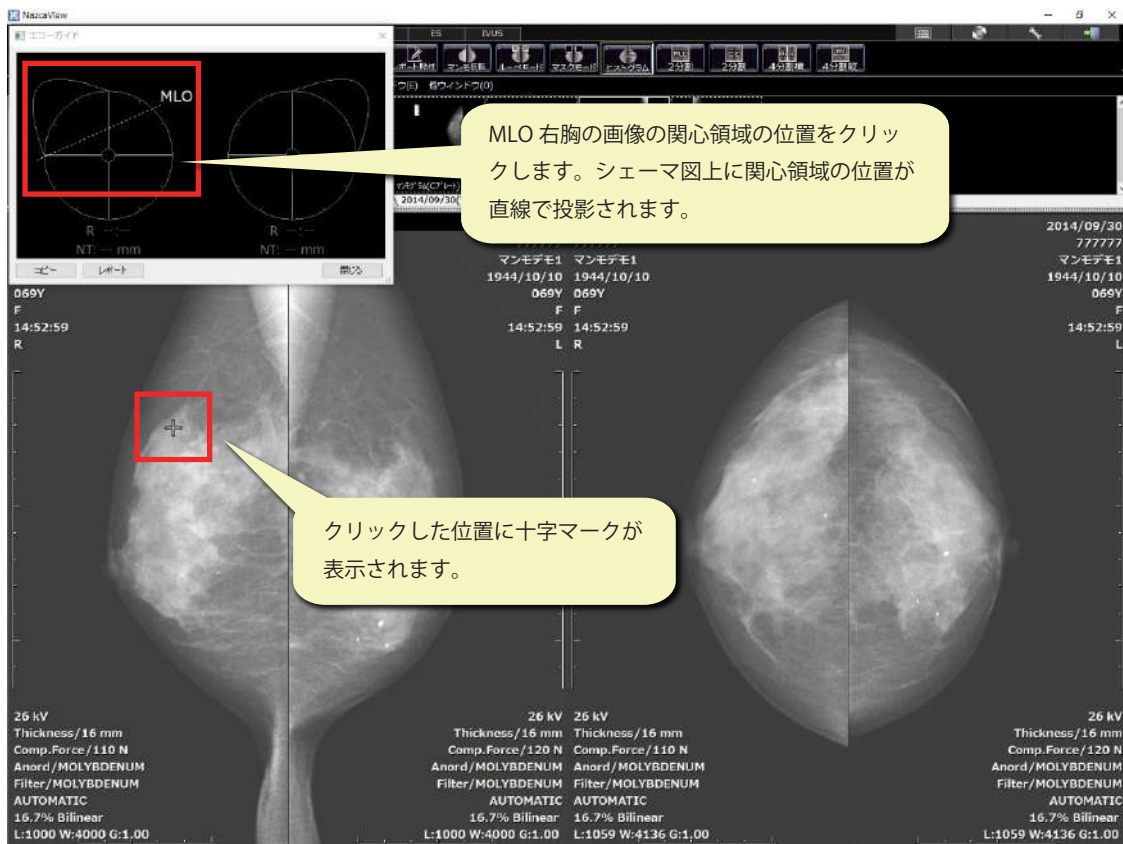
NazcaView

エコーガイド

MLO

R --:--
NT: -- mm

R --:--
NT: -- mm

コピー レポート 閉じる

ES IVUS

レポート添付 マンモ反転 ルーペモード マスクモード ヒストグラム 2分割 2分割 4分割横 4分割縦

ウ(E) 桁ウィンドウ(0)

MLO 右胸の画像の関心領域の位置をクリックします。シェーマ図上に関心領域の位置が直線で投影されます。

2014/09/30

2014/09/30
777777
マンモデモ1
1944/10/10
069Y
F
14:52:59
L

マンモデモ1 マンモデモ1
1944/10/10 1944/10/10
069Y 069Y
F F
14:52:59 14:52:59
R L R

クリックした位置に十字マークが表示されます。

26 kV
Thickness/16 mm
Comp.Force/110 N
Anord/MOLYBDENUM
Filter/MOLYBDENUM
AUTOMATIC
16.7% Bilinear
L:1000 W:4000 G:1.00

26 kV
Thickness/16 mm
Comp.Force/120 N
Anord/MOLYBDENUM
Filter/MOLYBDENUM
AUTOMATIC
16.7% Bilinear
L:1000 W:4000 G:1.00

26 kV
Thickness/16 mm
Comp.Force/110 N
Anord/MOLYBDENUM
Filter/MOLYBDENUM
AUTOMATIC
16.7% Bilinear
L:1059 W:4136 G:1.00

26 kV
Thickness/16 mm
Comp.Force/120 N
Anord/MOLYBDENUM
Filter/MOLYBDENUM
AUTOMATIC
16.7% Bilinear
L:1059 W:4136 G:1.00